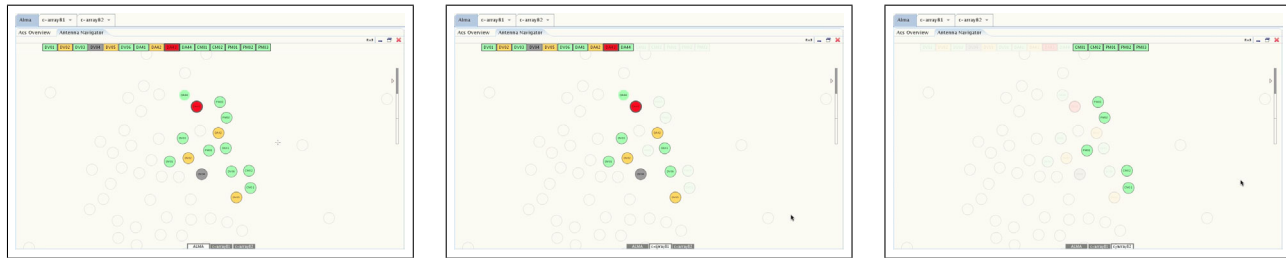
Alma c-array81 × c-array82 ×
Acs Overview Antenna Navigator
DV01 DV02 DV03 DV04 DV05 DV06 DA41 DA42 DA43 DA44 CM01 CM02 PM01 PM02 PM03
ALMA c-array81 c-array82

Alma c-array81 × c-array82 ×
Acs Overview Antenna Navigator
DV01 DV02 DV03 DV04 DV05 DV06 DA41 DA42 DA43 DA44
ALMA c-array81 c-array82

Alma c-array81 × c-array82 ×
Acs Overview Antenna Navigator
CM01 CM02 PM01 PM02 PM03
ALMA c-array81 c-array82